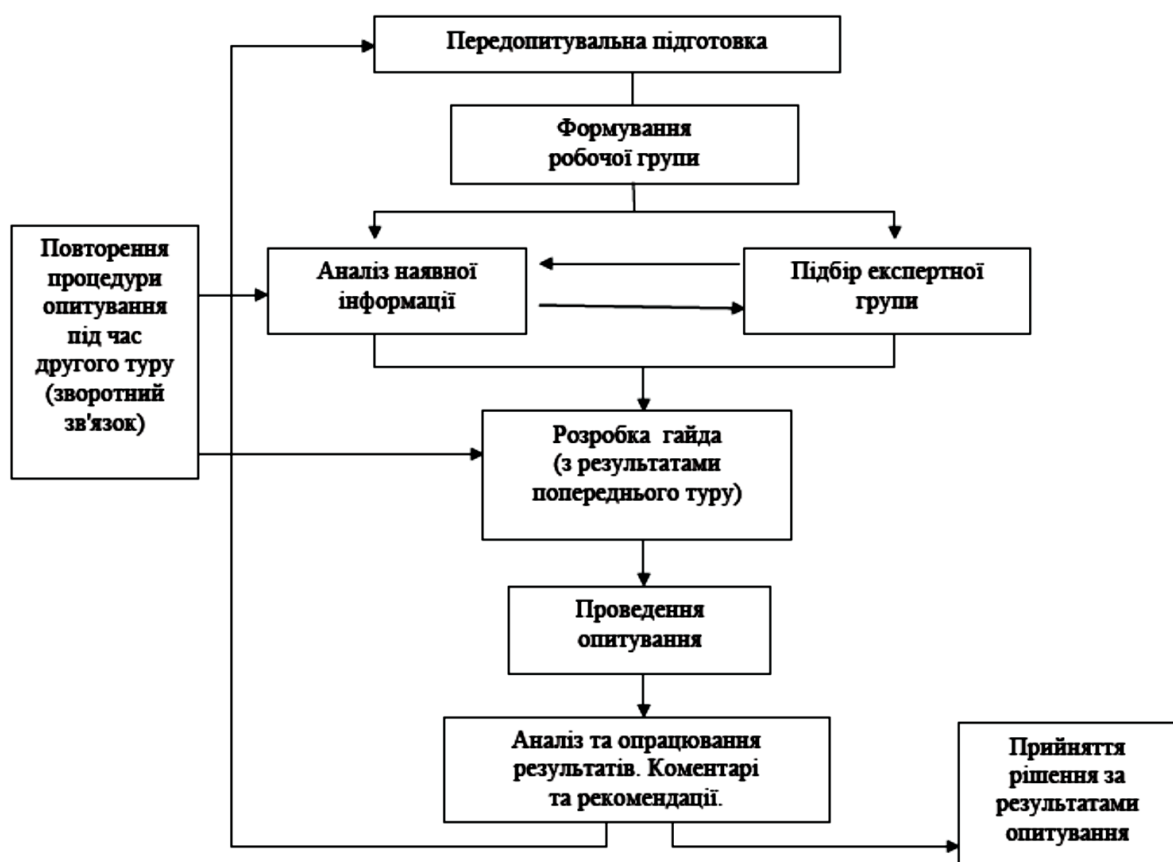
Передопитувальна підготовка

Формування робочої групи

Повторення процедури опитування під час другого туру (зворотний зв'язок)

Аналіз наявної інформації

Підбір експертної групи

Розробка гайда (з результатами попереднього туру)

Проведення опитування

Аналіз та опрацювання результатів. Коментарі та рекомендації.

Прийняття рішення за результатами опитування